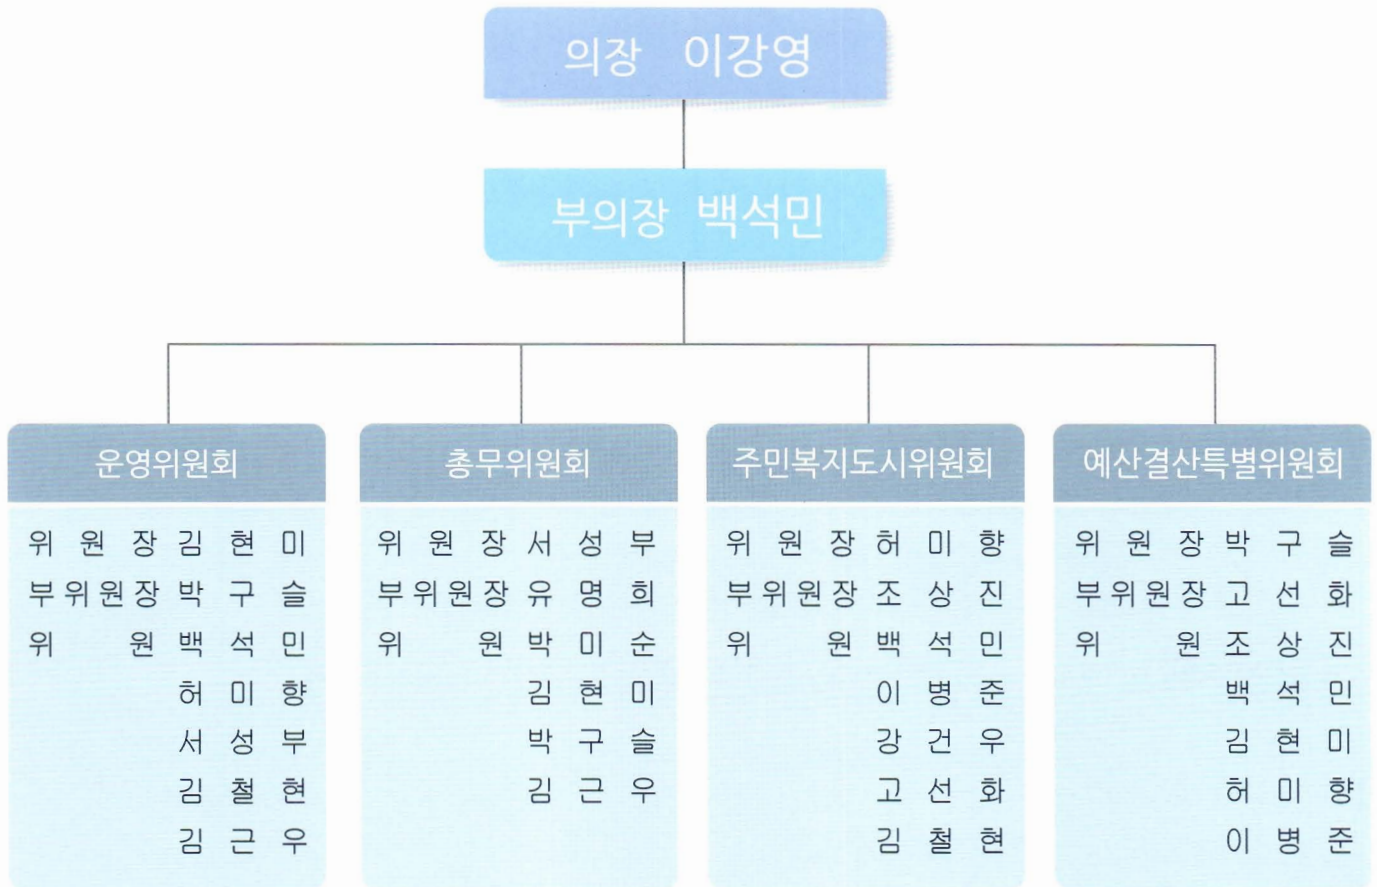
의장 이강영

부의장 백석민

운영위원회

위원장 김현미
부위원장 박구슬
위원 백석민
허미향
서성부
김철현
김근우

총무위원회

위원장 서성부
부위원장 유명희
위원 박미순
김현미
박구슬
김근우

주민복지도시위원회

위원장 허미향
부위원장 조상진
위원 백석민
이병준
강건우
고선화
김철현

예산결산특별위원회

위원장 박구슬
부위원장 고선화
위원 조상진
백석민
김현미
허미향
이병준